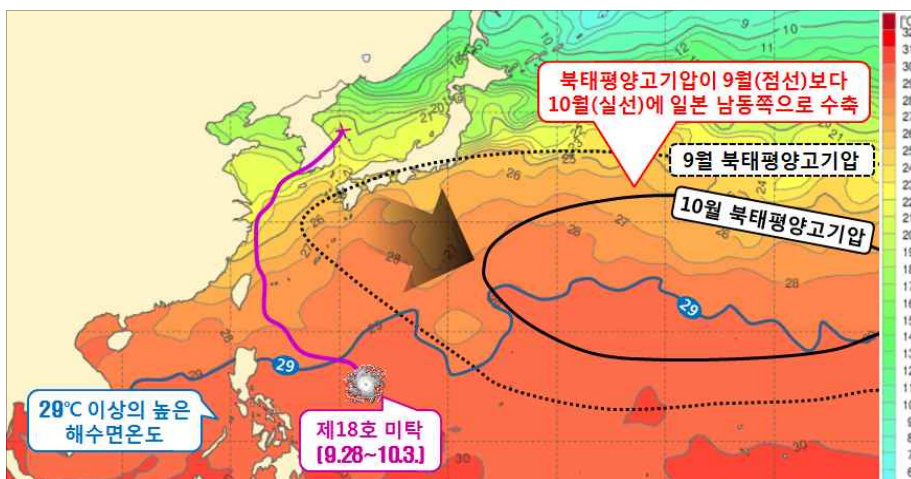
북태평양고기압이 9월(점선)보다 10월(실선)에 일본 남동쪽으로 수축

9월 북태평양고기압

10월 북태평양고기압

29

29

29℃ 이상의 높은 해수면온도

제18호 미탁 (9.28~10.3.)

10
11
21
20
23
25
26
27
28
28
28
28
30

[℃]
32
31
30
29
28
27
26
25
24
23
22
21
20
19
18
17
16
15
14
13
12
11
10
9
8
7
6